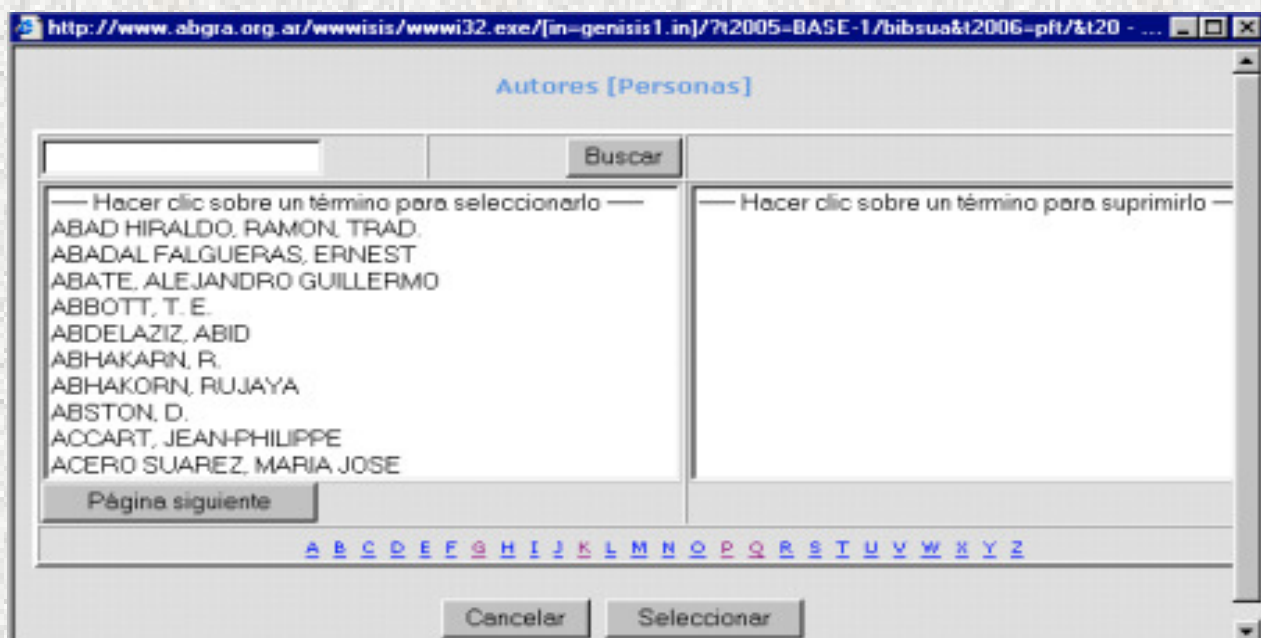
http://www.abgra.org.ar/wwwisis/wwwi32.exe/[in=genisis1.in]/?t2005=BASE-1/bibsua&t2006=pft/&t20 - ...

Autores [Personas]

Buscar

— Hacer clic sobre un término para seleccionarlo —
ABAD HIRALDO, RAMON, TRAD.
ABADAL FALGUERAS, ERNEST
ABATE, ALEJANDRO GUILLERMO
ABBOTT, T. E.
ABDELAZIZ, ABID
ABHAKARN, R.
ABHAKORN, RUJAYA
ABSTON, D.
ACCART, JEAN-PHILIPPE
ACERO SUAREZ, MARIA JOSE

— Hacer clic sobre un término para suprimirlo —

Página siguiente

A B C D E F G H I J K L M N O P Q R S T U V W X Y Z

Cancelar Seleccionar